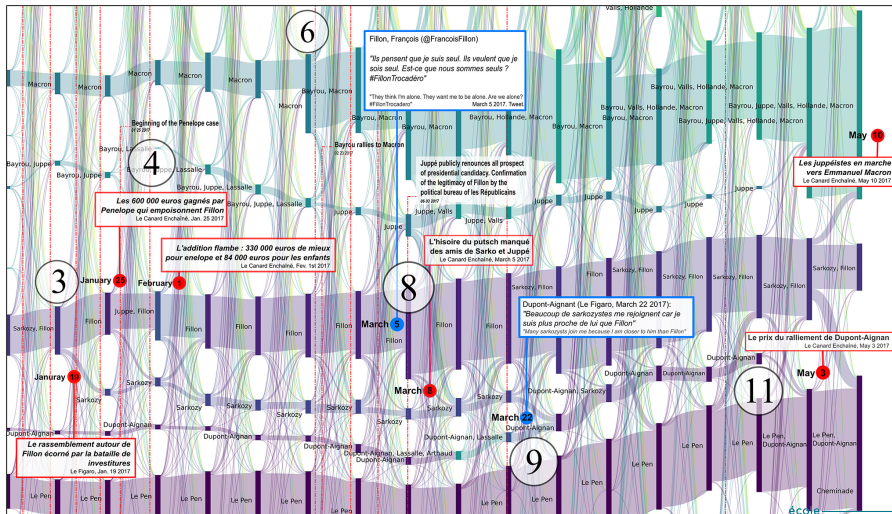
Valls, Hollande

6

Fillon, François (@FrancoisFillon)

"Ils pensent que je suis seul. Ils veulent que je sois seul. Est-ce que nous sommes seuls ? #FillonTrocadéro"

"They think I'm alone. They want me to be alone. Are we alone? #FillonTrocadéro"

March 5 2017. Tweet.

Macron

Macron

Macron

Macron

Bayrou, Hollande, Macron

Bayrou, Macron

Bayrou, Valls, Hollande, Macron

Bayrou, Valls, Hollande, Macron

Bayrou, Juppe, Valls, Hollande, Macron

Bayrou, Juppe, Valls, Hollande, Macron

May 10

Beginning of the Penelope case

Bayrou rallies to Macron

4

Bayrou, Juppe

Lassalle

Bayrou, Juppe

Bayrou, Juppe, Lassalle

Bayrou, Juppe, Lassalle

Juppé publicly renounces all prospect of presidential candidacy. Confirmation of the legitimacy of Fillon by the political bureau of les Républicains

Juppe

Juppe, Valls

Juppe, Valls

Juppe

Juppe

Les juppéistes en marche vers Emmanuel Macron
Le Canard Enchaîné, May 10 2017

Les 600 000 euros gagnés par Penelope qui empoisonnent Fillon
Le Canard Enchaîné, Jan. 25 2017

L'addition flambe : 330 000 euros de mieux pour enelope et 84 000 euros pour les enfants
Le Canard Enchaîné, Fev. 1st 2017

L'hisoire du putsch manqué des amis de Sarko et Juppé
Le Canard Enchaîné, March 5 2017

3

January 25

February 1

Fillon

Sarkozy, Fillon

Sarkozy, Fillon

Sarkozy, Fillon

Sarkozy, Fillon

Sarkozy, Fillon

Sarkozy, Fillon

Fillon

Juppe, Fillon

Fillon

8

Fillon

Fillon

Fillon

Fillon

March 5

Dupont-Aignant (Le Figaro, March 22 2017):
"Beaucoup de sarkozystes me rejoignent car je suis plus proche de lui que Fillon"
"Many sarkozysts join me because I am closer to him than Fillon"

Le prix du ralliement de Dupont-Aignan
Le Canard Enchaîné, May 3 2017

Janvary 19

Sarkozy

Sarkozy

Sarkozy

Sarkozy

Sarkozy

March 8

Dupont-Aignan

Dupont-Aignan

May 3

11

Dupont-Aignan

Dupont-Aignan

Dupont-Aignan

Dupont-Aignan, Lassalle

March 22

Dupont-Aignan

Dupont-Aignan, Lassalle, Arthaud

Le rassemblement autour de Fillon écorné par la bataille de investitures
Le Figaro, Jan. 19 2017

9

Le Pen

Le Pen

Le Pen

Le Pen

Le Pen

Le Pen

Le Pen, Dupont-Aignan

Le Pen, Dupont-Aignan

Cheminade

école